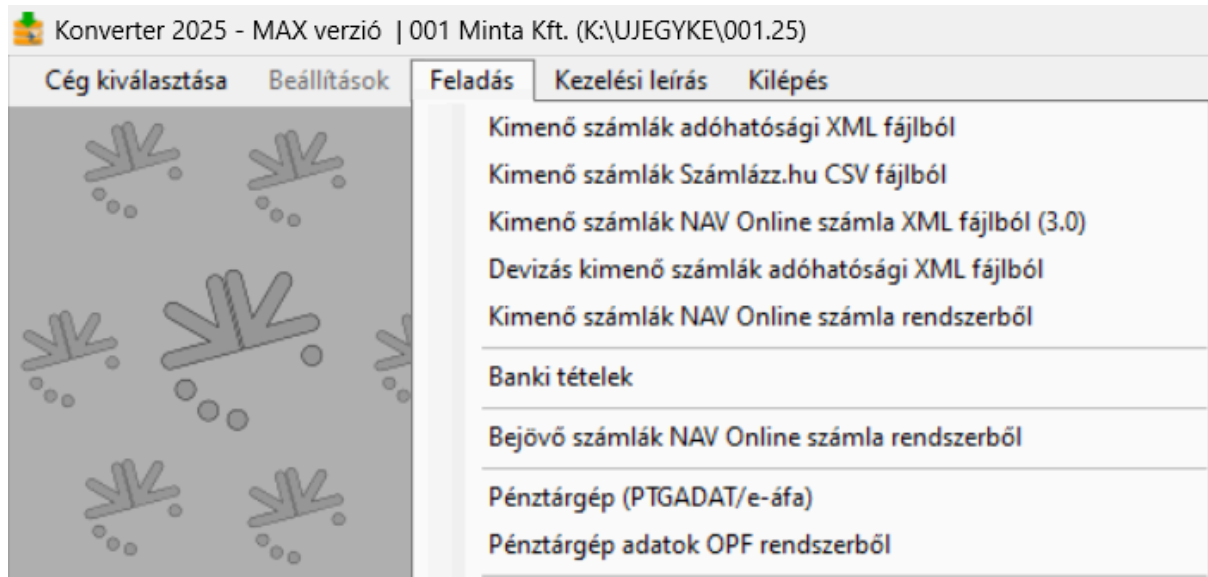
Konverter 2025 - MAX verzió | 001 Minta Kft. (K:\UJEGYKE\001.25)

Cég kiválasztása Beállítások Feladás Kezelési leírás Kilépés

Kimenő számlák adóhatósági XML fájlból
Kimenő számlák Számlázz.hu CSV fájlból
Kimenő számlák NAV Online számla XML fájlból (3.0)
Devizás kimenő számlák adóhatósági XML fájlból
Kimenő számlák NAV Online számla rendszerből

Banki tételek

Bejövő számlák NAV Online számla rendszerből

Pénztárgép (PTGADAT/e-áfa)
Pénztárgép adatok OPF rendszerből